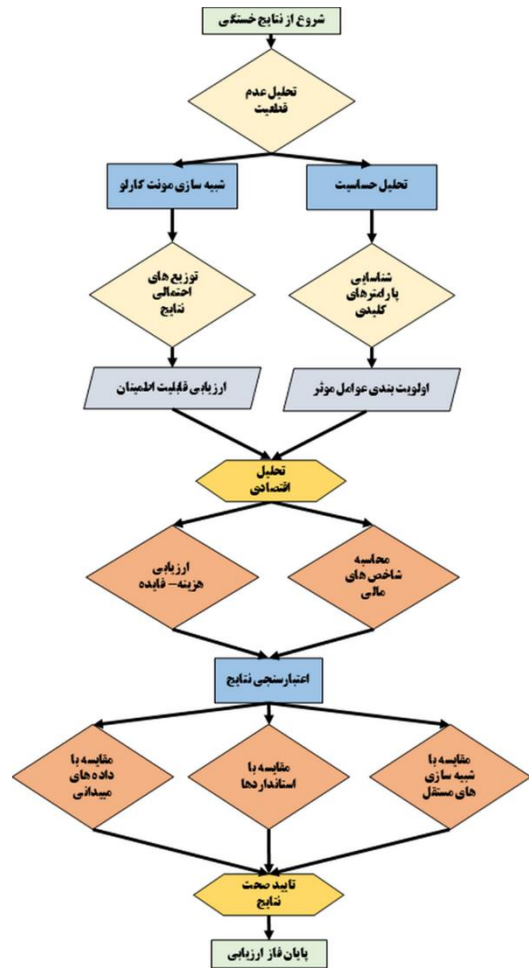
شروع از نتایج خستگی

تحلیل عدم قطعیت

تحلیل حساسیت

شبیه سازی مونت کارلو

شناسایی پارامترهای کلیدی

توزیع های احتمالی نتایج

اولویت بندی عوامل موثر

ارزیابی قابلیت اطمینان

تحلیل اقتصادی

محاسبه شاخص های مالی

ارزیابی هزینه- فایده

اعتبارسنجی نتایج

مقایسه با شبیه سازی های مستقل

مقایسه با استانداردها

مقایسه با داده های میدانی

تایید صحت نتایج

پایان فاز ارزیابی